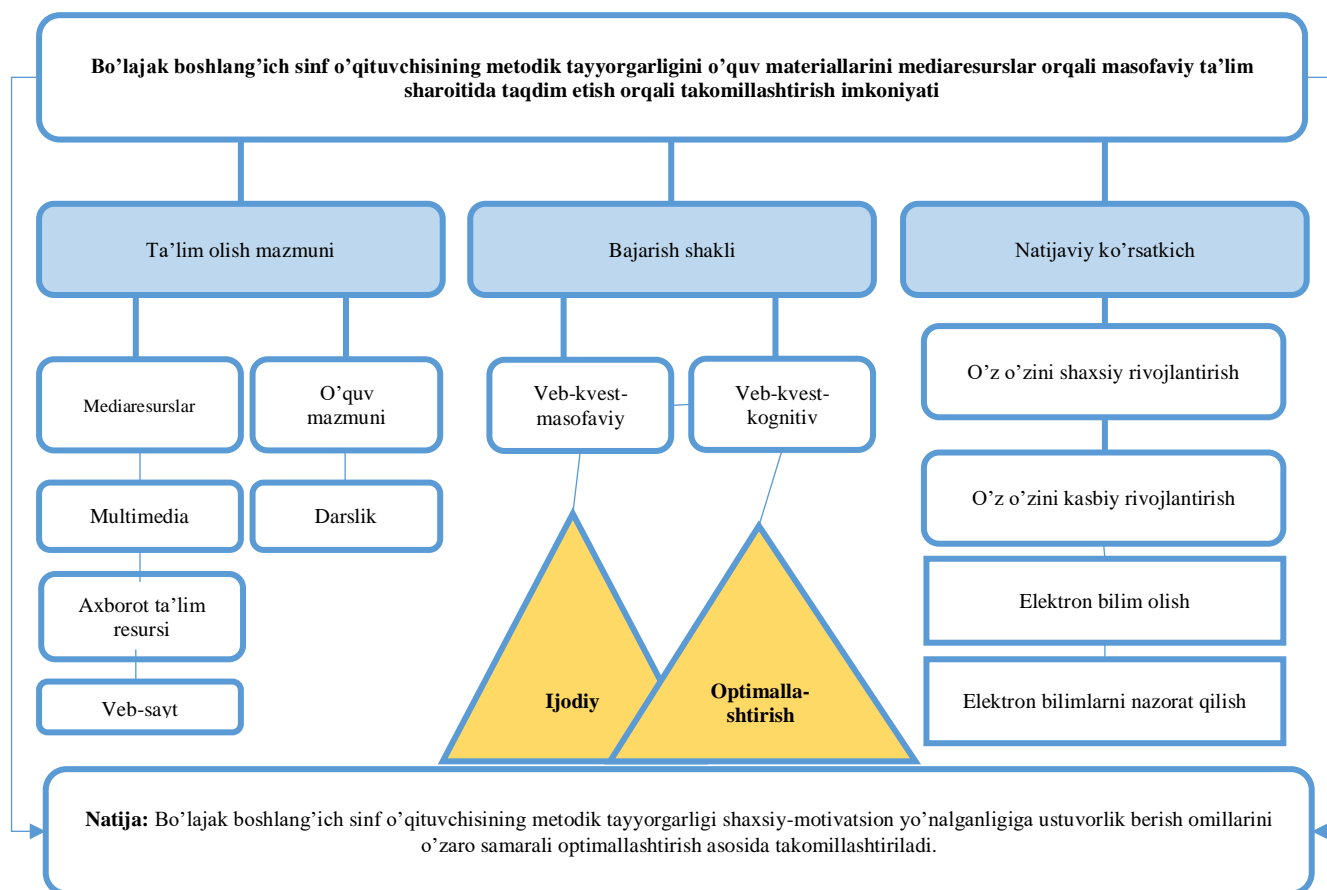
Bo'lajak boshlang'ich sinf o'qituvchisining metodik tayyorgarligini o'quv materiallarini mediaresurslar orqali masofaviy ta'lim sharoitida taqdim etish orqali takomillashtirish imkoniyati

Ta'lim olish mazmuni

Bajarish shakli

Natijaviy ko'rsatkich

Mediaresurslar

O'quv mazmuni

Multimedia

Darslik

Axborot ta'lim resursi

Veb-sayt

Veb-kvest-masofaviy

Veb-kvest-kognitiv

Ijodiy

Optimallashtirish

O'z o'zini shaxsiy rivojlantirish

O'z o'zini kasbiy rivojlantirish

Elektron bilim olish

Elektron bilimlarni nazorat qilish

Natija: Bo'lajak boshlang'ich sinf o'qituvchisining metodik tayyorgarligi shaxsiy-motivatsion yo'nalganligiga ustuvorlik berish omillarini o'zaro samarali optimallashtirish asosida takomillashtiriladi.